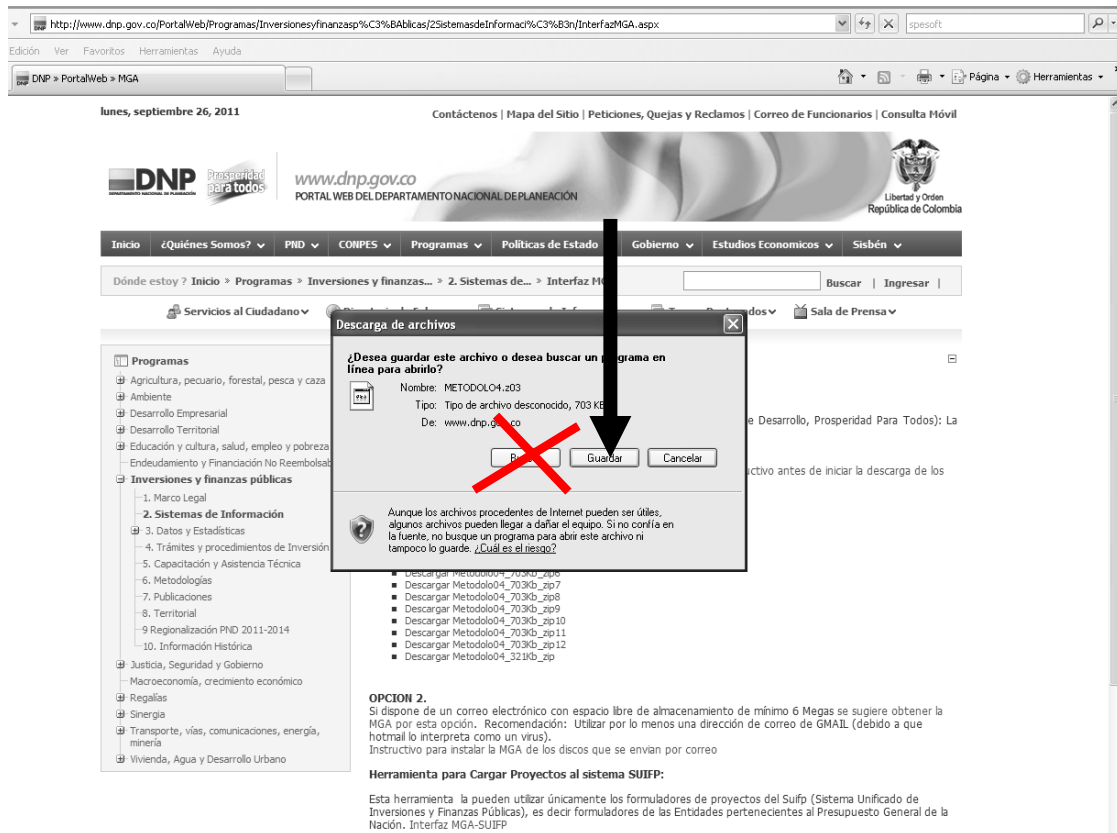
http://www.dnp.gov.co/PortalWeb/Programas/Inversionesyfinanzasp%C3%BAblicas/2SistemasdeInformaci%C3%B3n/InterfazMGA.aspx

spesoft

Edición Ver Favoritos Herramientas Ayuda

DNP » PortalWeb » MGA

Página Herramientas

lunes, septiembre 26, 2011

Contáctenos | Mapa del Sitio | Peticiones, Quejas y Reclamos | Correo de Funcionarios | Consulta Móvil

DNP Prosperidad para todos www.dnp.gov.co PORTAL WEB DEL DEPARTAMENTO NACIONAL DE PLANEACIÓN

Libertad y Orden República de Colombia

Inicio ¿Quiénes Somos? PND CONPES Programas Políticas de Estado Gobierno Estudios Economicos Sisbén

Dónde estoy ? Inicio » Programas » Inversiones y finanzas... » 2. Sistemas de... » Interfaz M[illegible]

Buscar | Ingresar |

Servicios al Ciudadano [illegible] Sala de Prensa

Programas
Agricultura, pecuario, forestal, pesca y caza
Ambiente
Desarrollo Empresarial
Desarrollo Territorial
Educación y cultura, salud, empleo y pobreza
Endeudamiento y Financiación No Reembolsab
Inversiones y finanzas públicas
1. Marco Legal
2. Sistemas de Información
3. Datos y Estadísticas
4. Trámites y procedimientos de Inversión
5. Capacitación y Asistencia Técnica
6. Metodologías
7. Publicaciones
8. Territorial
9 Regionalización PND 2011-2014
10. Información Histórica
Justicia, Seguridad y Gobierno
Macroeconomía, crecimiento económico
Regalías
Sinergia
Transporte, vías, comunicaciones, energía, minería
Vivienda, Agua y Desarrollo Urbano

Descarga de archivos
¿Desea guardar este archivo o desea buscar un programa en línea para abrirlo?
Nombre: METODOLO4.z03
Tipo: Tipo de archivo desconocido, 703 KB
De: www.dnp.g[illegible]co
B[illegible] Guardar Cancelar
Aunque los archivos procedentes de Internet pueden ser útiles, algunos archivos pueden llegar a dañar el equipo. Si no confía en la fuente, no busque un programa para abrir este archivo ni tampoco lo guarde. ¿Cuál es el riesgo?

e Desarrollo, Prosperidad Para Todos): La

uctivo antes de iniciar la descarga de los

Descargar Metodolo04_703Kb_zip6
Descargar Metodolo04_703Kb_zip7
Descargar Metodolo04_703Kb_zip8
Descargar Metodolo04_703Kb_zip9
Descargar Metodolo04_703Kb_zip10
Descargar Metodolo04_703Kb_zip11
Descargar Metodolo04_703Kb_zip12
Descargar Metodolo04_321Kb_zip

OPCION 2.
Si dispone de un correo electrónico con espacio libre de almacenamiento de mínimo 6 Megas se sugiere obtener la MGA por esta opción. Recomendación: Utilizar por lo menos una dirección de correo de GMAIL (debido a que hotmail lo interpreta como un virus).
Instructivo para instalar la MGA de los discos que se envian por correo

Herramienta para Cargar Proyectos al sistema SUIFP:

Esta herramienta la pueden utilizar únicamente los formuladores de proyectos del Suifp (Sistema Unificado de Inversiones y Finanzas Públicas), es decir formuladores de las Entidades pertenecientes al Presupuesto General de la Nación. Interfaz MGA-SUIFP